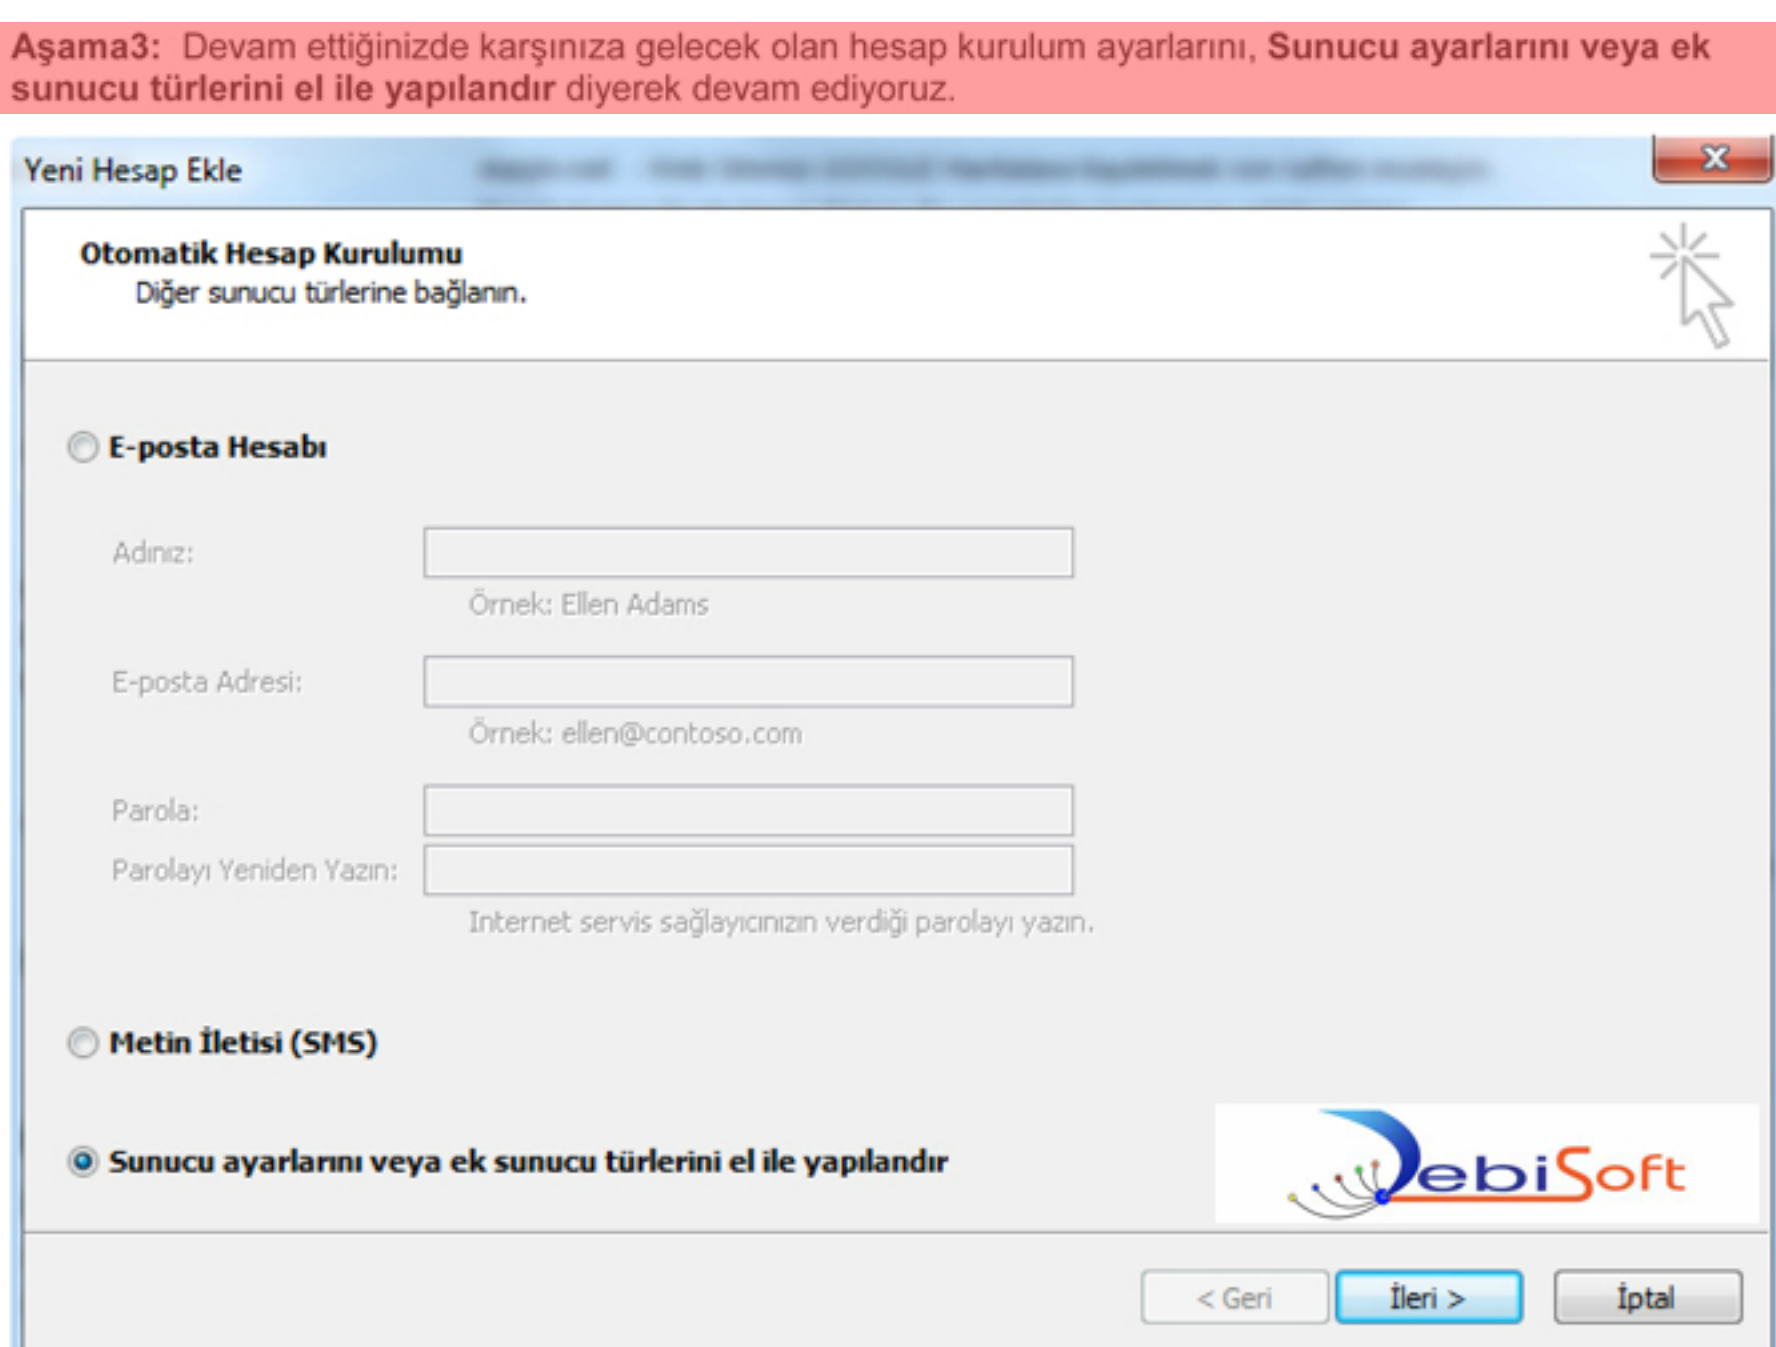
Aşama3: Devam ettiğinizde karşınıza gelecek olan hesap kurulum ayarlarını, Sunucu ayarlarını veya ek sunucu türlerini el ile yapılandır diyerek devam ediyoruz.

Yeni Hesap Ekle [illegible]

Otomatik Hesap Kurulumu
Diğer sunucu türlerine bağlanın.

E-posta Hesabı

Adınız:
Örnek: Ellen Adams

E-posta Adresi:
Örnek: ellen@contoso.com

Parola:
Parolayı Yeniden Yazın:
Internet servis sağlayıcınızın verdiği parolayı yazın.

Metin İletisi (SMS)

Sunucu ayarlarını veya ek sunucu türlerini el ile yapılandır

DebiSoft

< Geri
İleri >
İptal